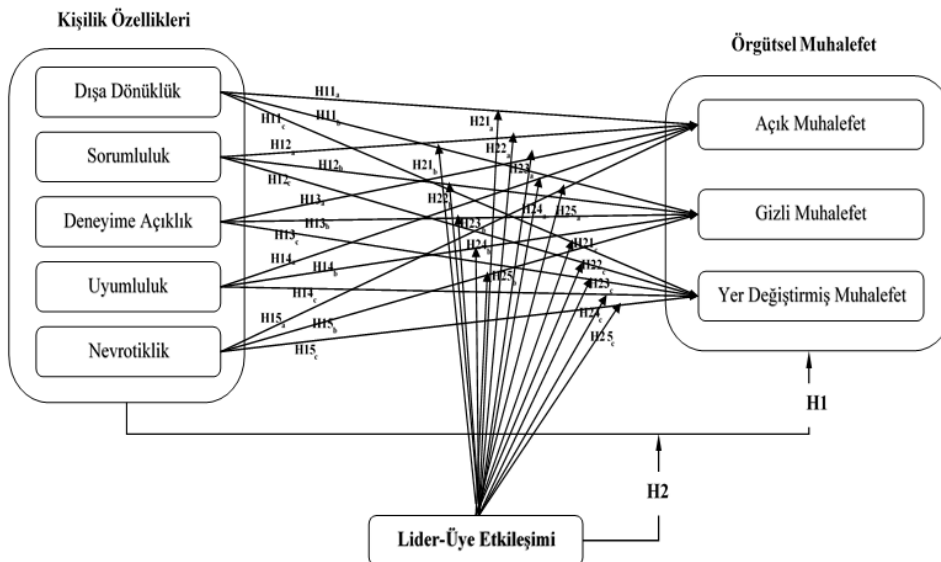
Kişilik Özellikleri

Dışa Dönüklük

Sorumluluk

Deneyime Açıklık

Uyumluluk

Nevrotiklik

Örgütsel Muhalefet

Açık Muhalefet

Gizli Muhalefet

Yer Değiştirmiş Muhalefet

$H11_a$ $H11_c$ $H11_b$ $H12_a$ $H12_b$ $H12_c$ $H13_a$ $H13_b$ $H13_c$ $H14_a$ $H14_b$ $H14_c$ $H15_a$ $H15_b$ $H15_c$

$H21_a$ $H22_a$ $H23_a$ $H24_a$ $H25_a$ $H21_b$ $H22_b$ $H23_b$ $H24_b$ $H25_b$ $H21_c$ $H22_c$ $H23_c$ $H24_c$ $H25_c$

H1

H2

Lider-Üye Etkileşimi